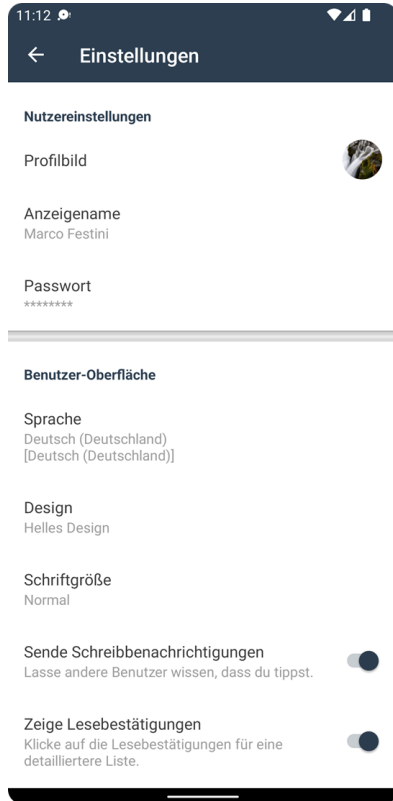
11:12

Einstellungen

Nutzereinstellungen

Profilbild

Anzeigename
Marco Festini

Passwort
********

Benutzer-Oberfläche

Sprache
Deutsch (Deutschland)
[Deutsch (Deutschland)]

Design
Helles Design

Schriftgröße
Normal

Sende Schreibbenachrichtigungen
Lasse andere Benutzer wissen, dass du tippst.

Zeige Lesebestätigungen
Klicke auf die Lesebestätigungen für eine detailliertere Liste.